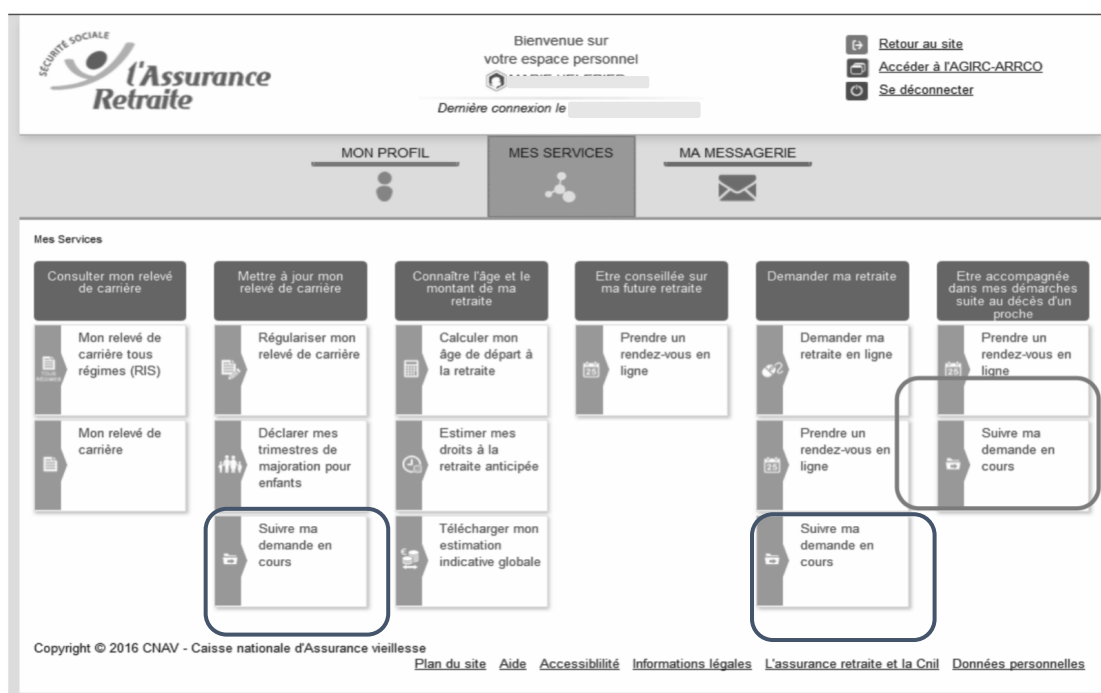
SÉCURITÉ SOCIALE
l'Assurance Retraite

Bienvenue sur votre espace personnel
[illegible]
Dernière connexion le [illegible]

Retour au site
Accéder à l'AGIRC-ARRCO
Se déconnecter

MON PROFIL
MES SERVICES
MA MESSAGERIE

Mes Services

Consulter mon relevé de carrière
Mon relevé de carrière tous régimes (RIS)
Mon relevé de carrière

Mettre à jour mon relevé de carrière
Régulariser mon relevé de carrière
Déclarer mes trimestres de majoration pour enfants
Suivre ma demande en cours

Connaître l'âge et le montant de ma retraite
Calculer mon âge de départ à la retraite
Estimer mes droits à la retraite anticipée
Télécharger mon estimation indicative globale

Etre conseillée sur ma future retraite
Prendre un rendez-vous en ligne

Demander ma retraite
Demander ma retraite en ligne
Prendre un rendez-vous en ligne
Suivre ma demande en cours

Etre accompagnée dans mes démarches suite au décès d'un proche
Prendre un rendez-vous en ligne
Suivre ma demande en cours

Copyright © 2016 CNAV - Caisse nationale d'Assurance vieillesse
Plan du site Aide Accessiblilité Informations légales L'assurance retraite et la Cnil Données personnelles